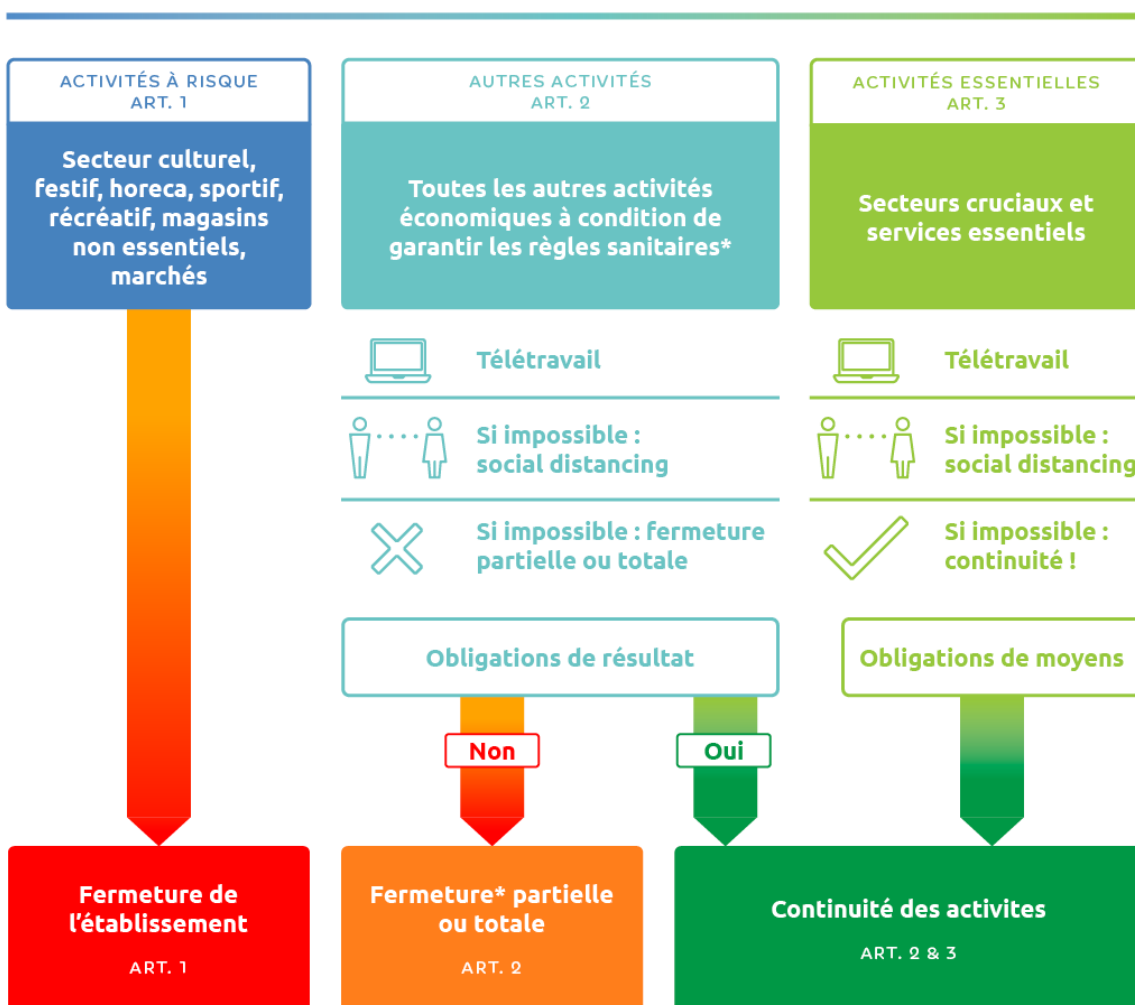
ACTIVITÉS À RISQUE
ART. 1

Secteur culturel, festif, horeca, sportif, récréatif, magasins non essentiels, marchés

AUTRES ACTIVITÉS
ART. 2

Toutes les autres activités économiques à condition de garantir les règles sanitaires*

ACTIVITÉS ESSENTIELLES
ART. 3

Secteurs cruciaux et services essentiels

Télétravail

Si impossible : social distancing

Si impossible : fermeture partielle ou totale

Télétravail

Si impossible : social distancing

Si impossible : continuité !

Obligations de résultat

Obligations de moyens

Non

Oui

Fermeture de l'établissement

ART. 1

Fermeture* partielle ou totale

ART. 2

Continuité des activites

ART. 2 & 3